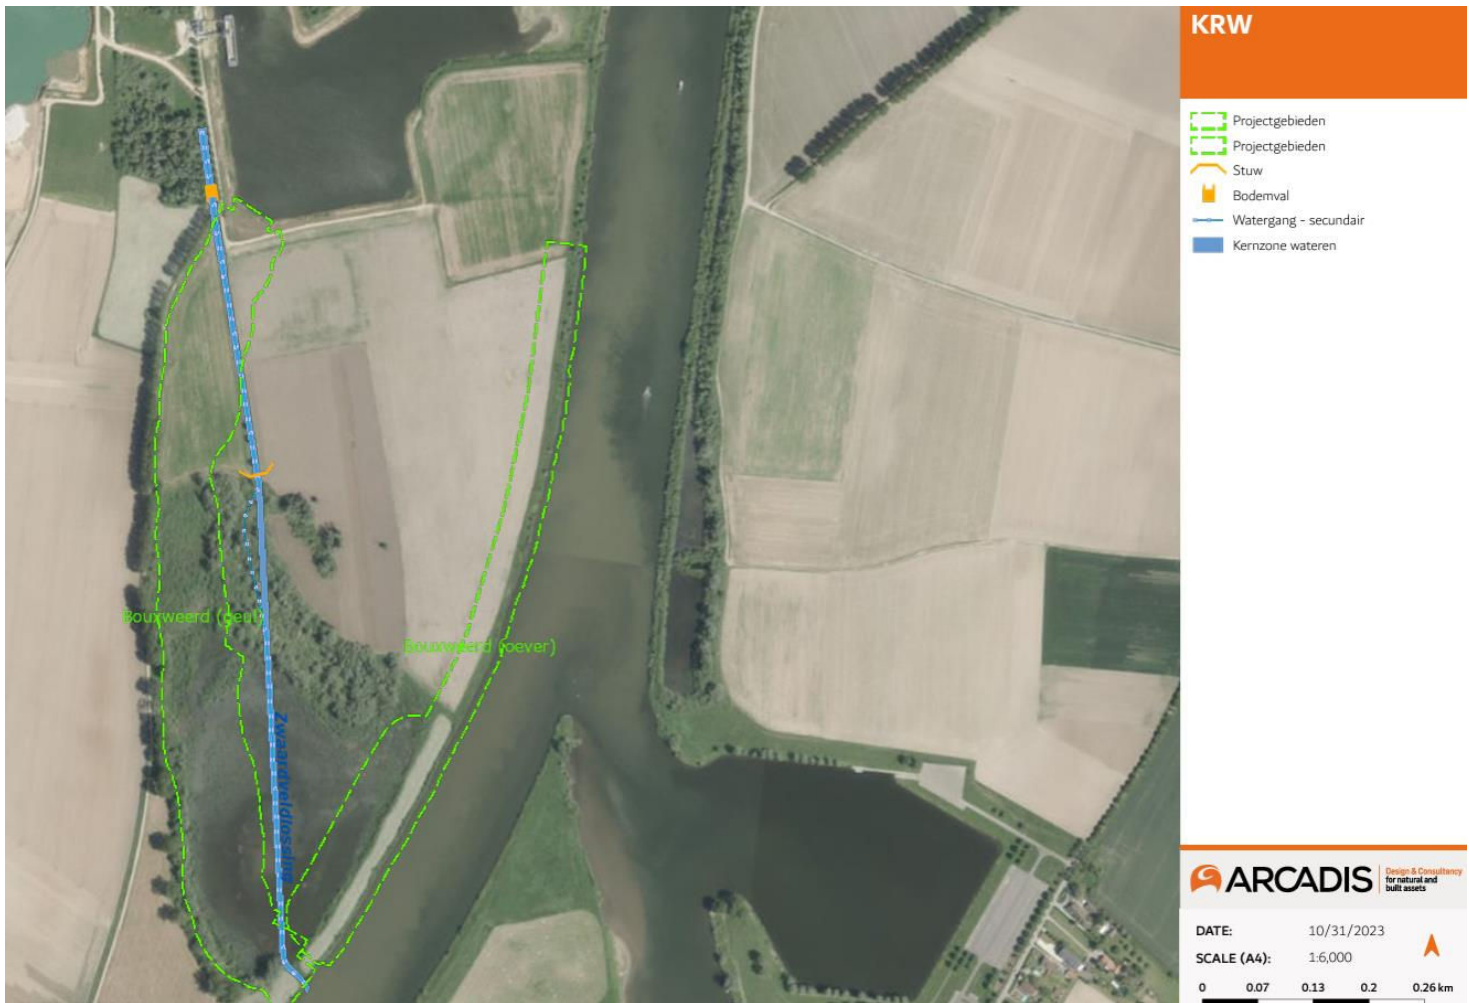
Bouxweerd (geul)

Bouxweerd (oever)

Zwaardveldossing

KRW

Projectgebieden
Projectgebieden
Stuw
Bodemval
Watergang - secundair
Kernzone wateren

ARCADIS Design & Consultancy for natural and built assets

DATE: 10/31/2023
SCALE (A4): 1:6,000

0 0.07 0.13 0.2 0.26 km